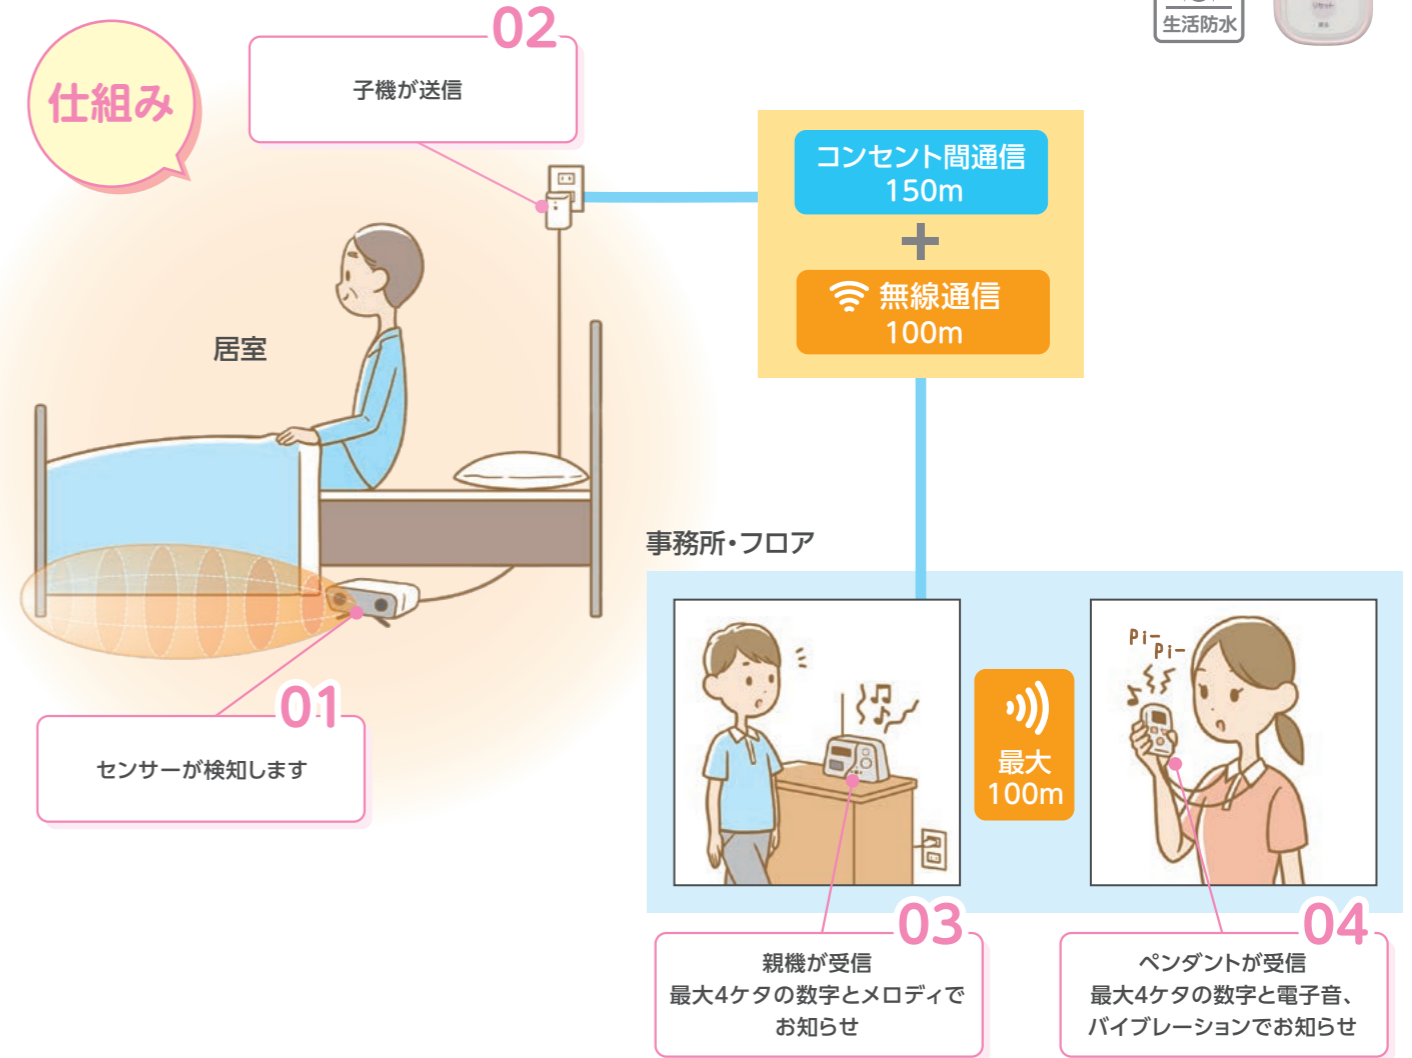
生活防水

仕組み

02
子機が送信

コンセント間通信
150m
+
無線通信
100m

居室

事務所・フロア

Pi-
Pi-

最大
100m

01
センサーが検知します

03
親機が受信
最大4ケタの数字とメロディでお知らせ

04
ペンダントが受信
最大4ケタの数字と電子音、バイブレーションでお知らせ